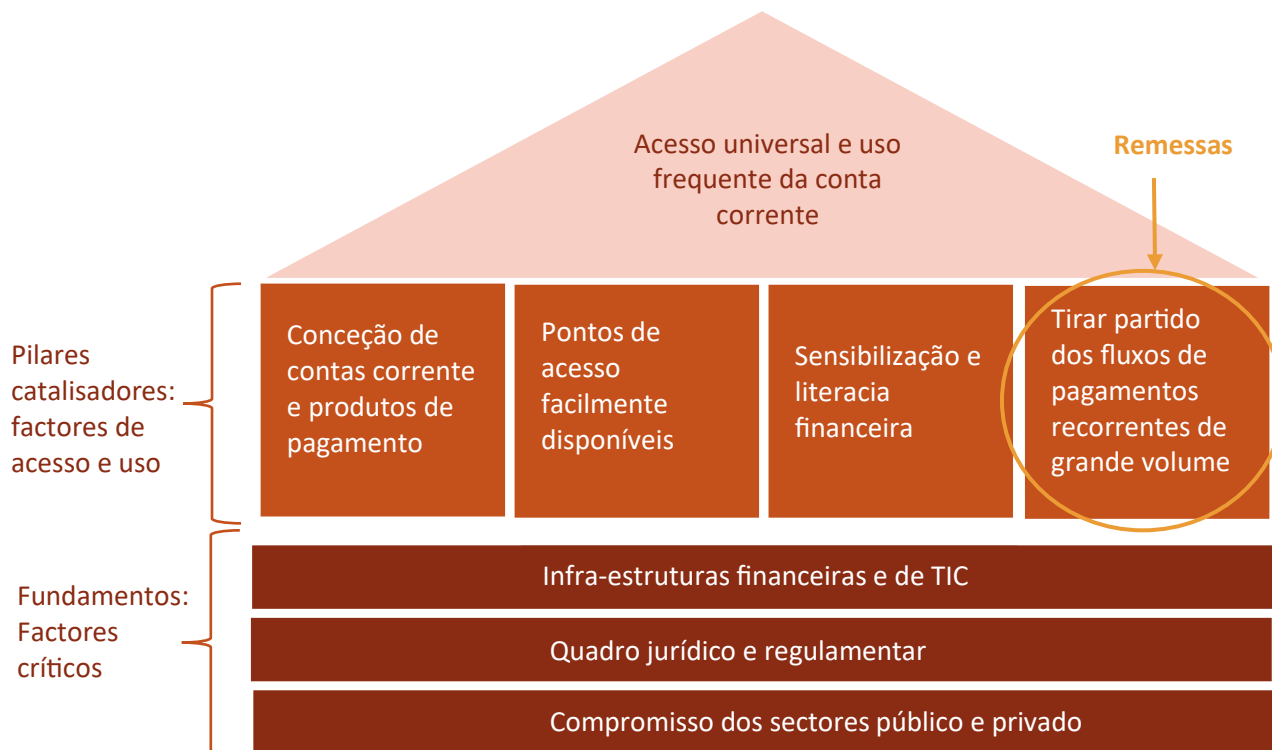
Acesso universal e uso frequente da conta corrente

Remessas

Pilares catalisadores: factores de acesso e uso

Conceção de contas corrente e produtos de pagamento

Pontos de acesso facilmente disponíveis

Sensibilização e literacia financeira

Tirar partido dos fluxos de pagamentos recorrentes de grande volume

Fundamentos: Factores críticos

Infra-estruturas financeiras e de TIC

Quadro jurídico e regulamentar

Compromisso dos sectores público e privado